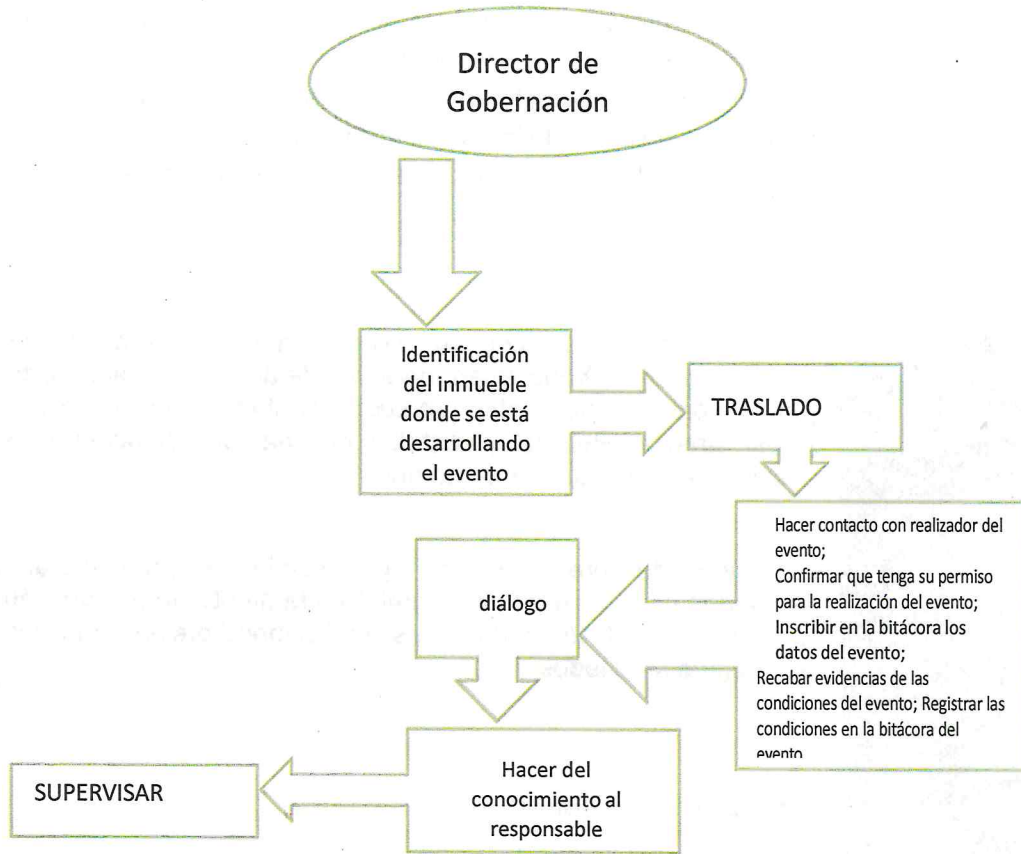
Director de Gobernación

Identificación del inmueble donde se está desarrollando el evento

TRASLADO

Hacer contacto con realizador del evento;
Confirmar que tenga su permiso para la realización del evento;
Inscribir en la bitácora los datos del evento;
Recabar evidencias de las condiciones del evento; Registrar las condiciones en la bitácora del evento

diálogo

Hacer del conocimiento al responsable

SUPERVISAR